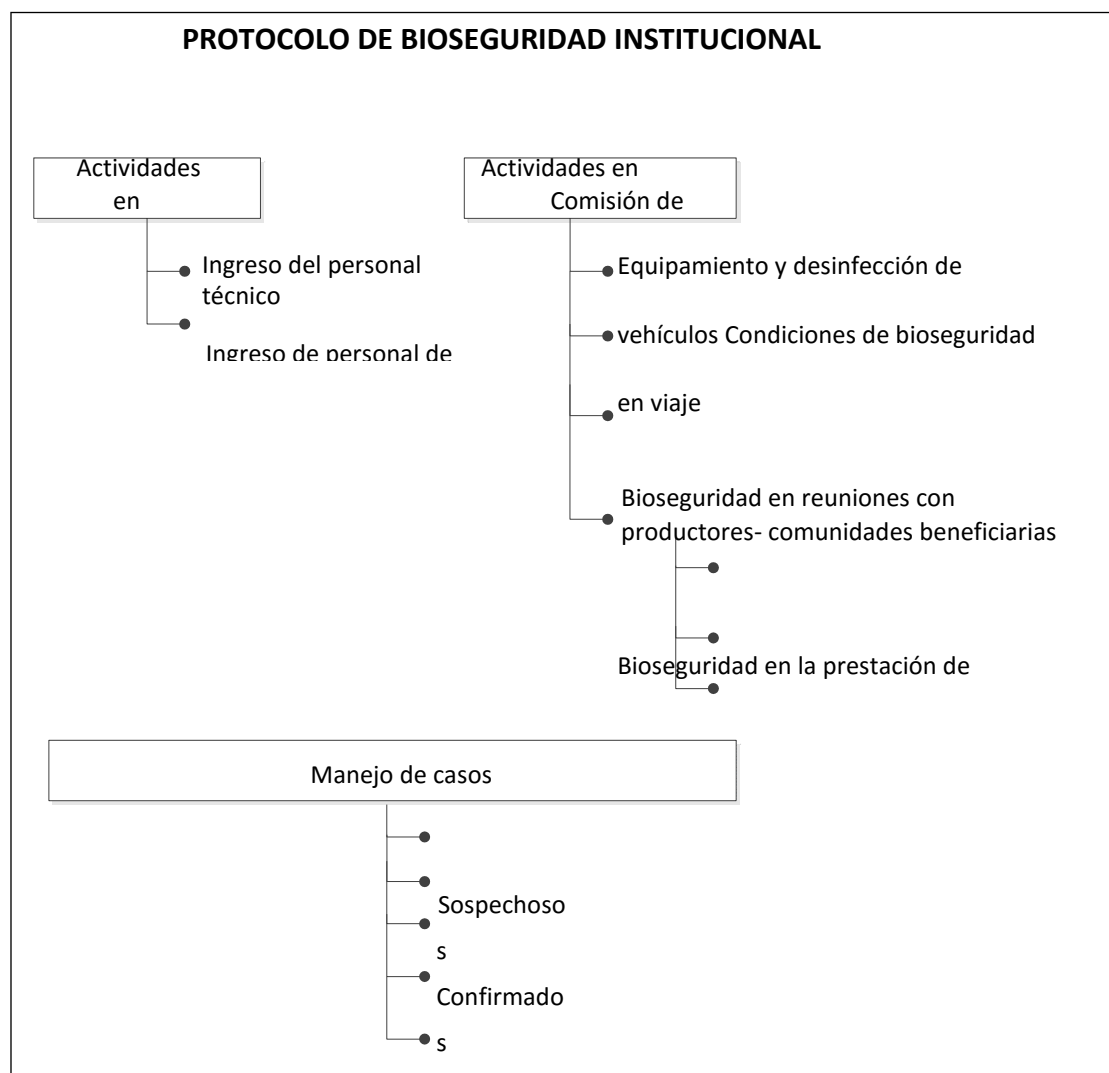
PROTOCOLO DE BIOSEGURIDAD INSTITUCIONAL

Actividades en

Ingreso del personal técnico

Ingreso de personal de

Actividades en Comisión de

Equipamiento y desinfección de

vehículos Condiciones de bioseguridad

en viaje

Bioseguridad en reuniones con productores- comunidades beneficiarias

Bioseguridad en la prestación de

Manejo de casos

Sospechoso
s

Confirmado
s